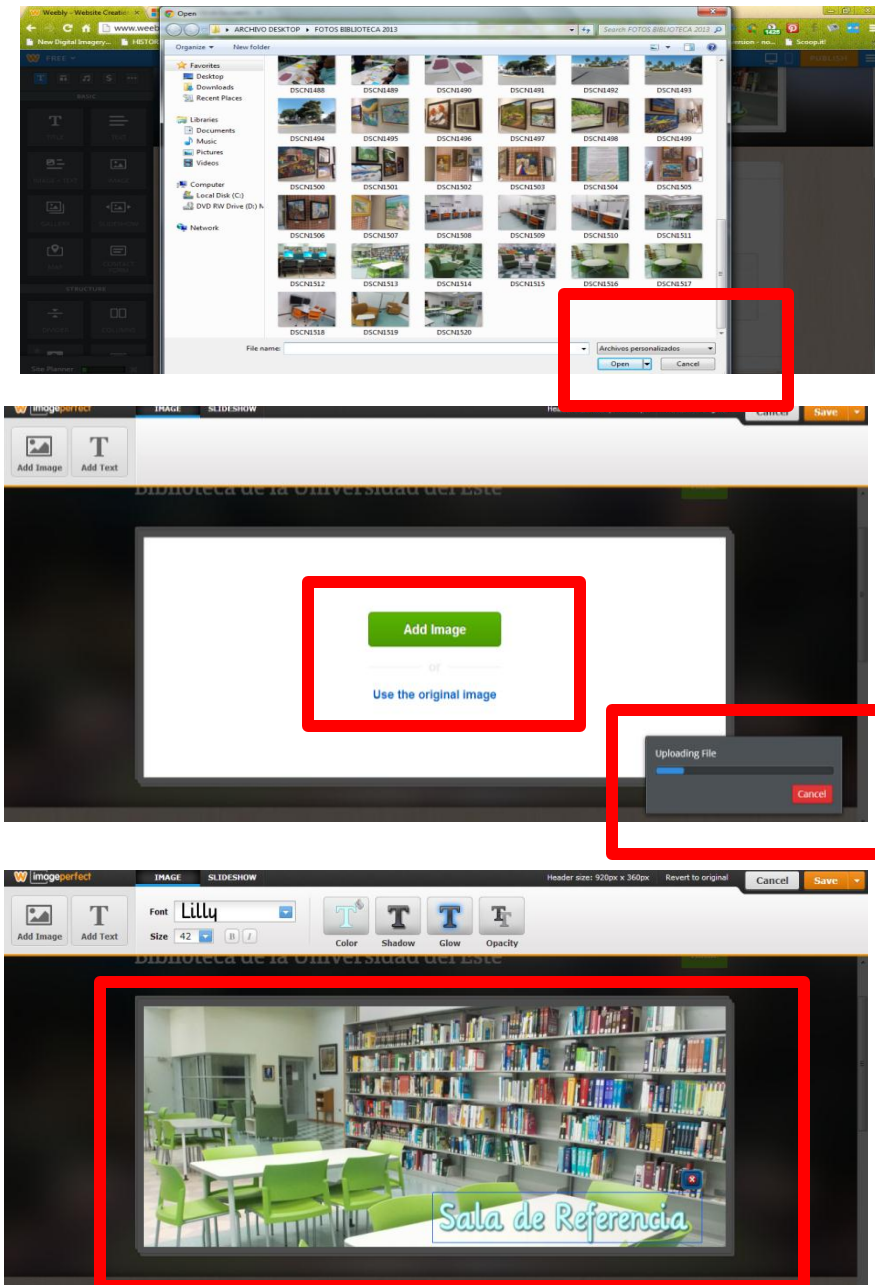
Weebly - Website Creatio
Open
www.weeb
New Digital Imagery...
HISTOR
ARCHIVO DESKTOP ▸ FOTOS BIBLIOTECA 2013
Search FOTOS BIBLIOTECA 2013
Organize ▾
New folder
Favorites
Desktop
Downloads
Recent Places
Libraries
Documents
Music
Pictures
Videos
Computer
Local Disk (C:)
DVD RW Drive (D:) M
Network
DSCN1488
DSCN1489
DSCN1490
DSCN1491
DSCN1492
DSCN1493
DSCN1494
DSCN1495
DSCN1496
DSCN1497
DSCN1498
DSCN1499
DSCN1500
DSCN1501
DSCN1502
DSCN1503
DSCN1504
DSCN1505
DSCN1506
DSCN1507
DSCN1508
DSCN1509
DSCN1510
DSCN1511
DSCN1512
DSCN1513
DSCN1514
DSCN1515
DSCN1516
DSCN1517
DSCN1518
DSCN1519
DSCN1520
File name:
Archivos personalizados
Open
Cancel
Scoop.it!
FREE
PUBLISH

imageperfect
IMAGE
SLIDESHOW
Cancel
Save
Add Image
Add Text
Biblioteca de la Universidad del Este
Add Image
or
Use the original image
Uploading File
Cancel

imageperfect
IMAGE
SLIDESHOW
Header size: 920px x 360px
Revert to original
Cancel
Save
Add Image
Add Text
Font
Lilly
Size
42
B
I
Color
Shadow
Glow
Opacity
Biblioteca de la Universidad del Este
Sala de Referencia